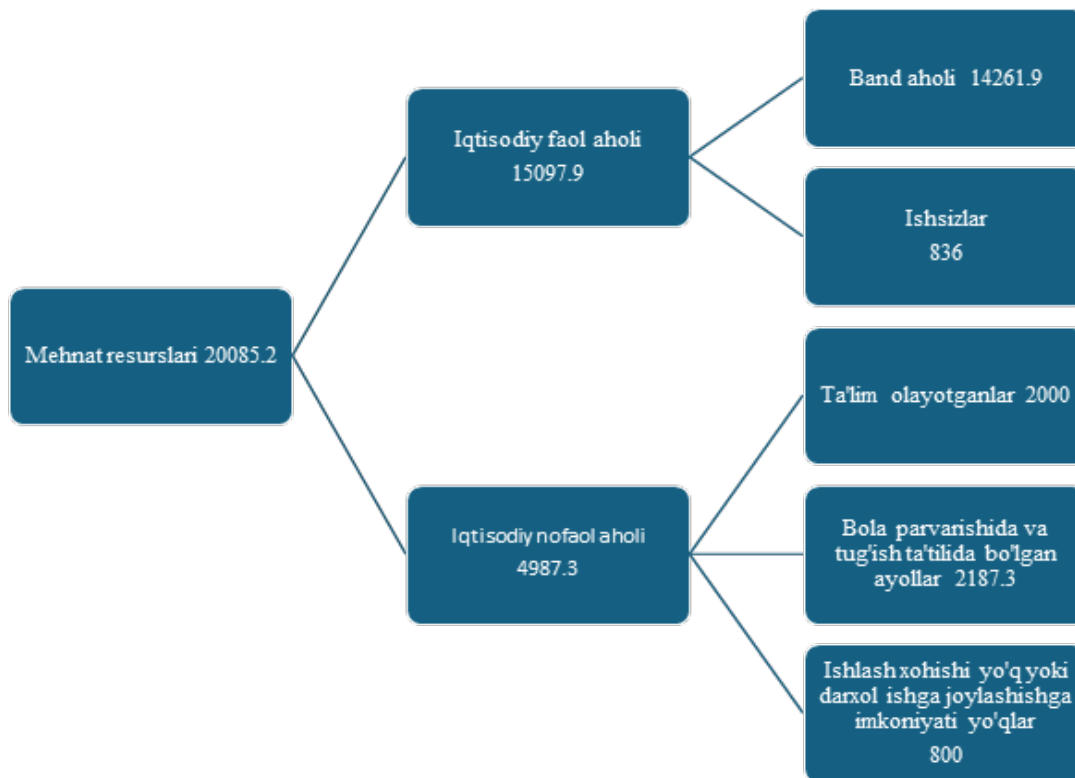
Mehnat resurslari 20085.2

Iqtisodiy faol aholi 15097.9

Band aholi 14261.9

Ishsizlar 836

Iqtisodiy nofaol aholi 4987.3

Ta'lim olayotganlar 2000

Bola parvarishida va tug'ish ta'tilida bo'lgan ayollar 2187.3

Ishlash xohishi yo'q yoki darxol ishga joylashishga imkoniyati yo'qlar 800